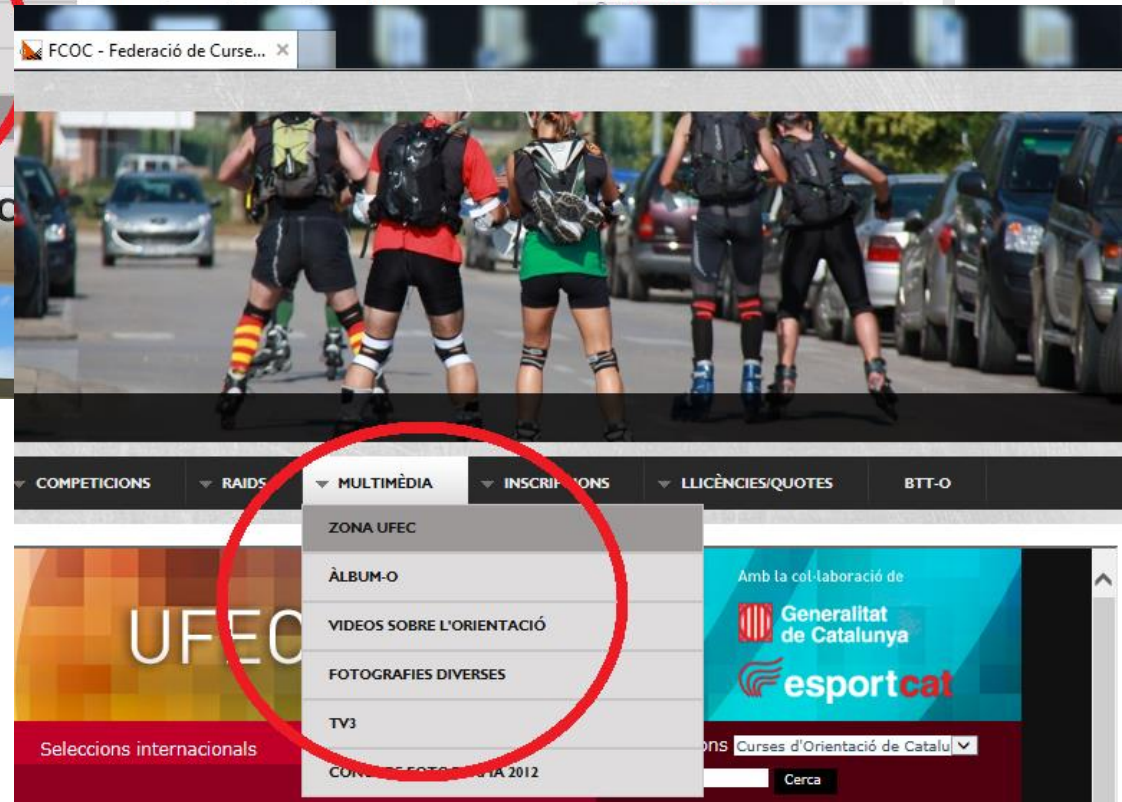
FCOC - Federació de Curse...

COMPETICIONS
RAIDS
MULTIMÈDIA
INSCRI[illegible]ONS
LLICÈNCIES/QUOTES
BTT-O

ZONA UFEC
ÀLBUM-O
VIDEOS SOBRE L'ORIENTACIÓ
FOTOGRAFIES DIVERSES
TV3
CON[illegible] FOTO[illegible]IA 2012

UFEC

Amb la col·laboració de
Generalitat de Catalunya
esportcat

Seleccions internacionals

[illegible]ons Curses d'Orientació de Catalu

Cerca